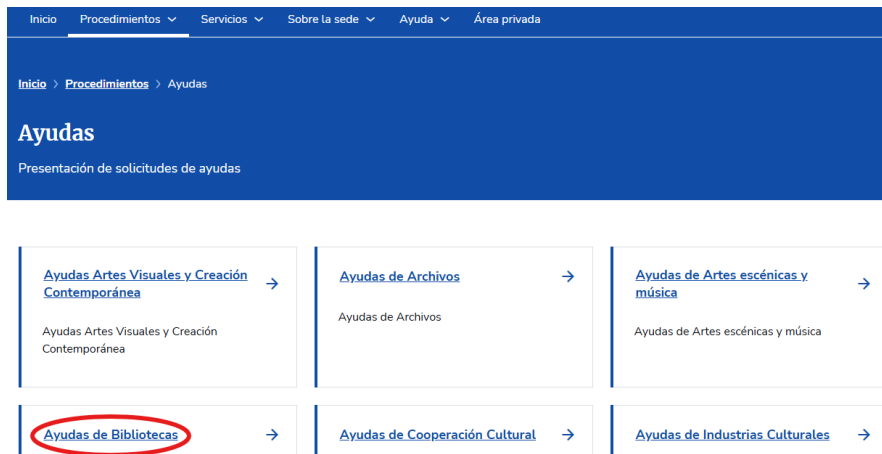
Inicio Procedimientos Servicios Sobre la sede Ayuda Área privada

Inicio › Procedimientos › Ayudas

Ayudas

Presentación de solicitudes de ayudas

Ayudas Artes Visuales y Creación Contemporánea →

Ayudas Artes Visuales y Creación Contemporánea

Ayudas de Archivos →

Ayudas de Archivos

Ayudas de Artes escénicas y música →

Ayudas de Artes escénicas y música

Ayudas de Bibliotecas →

Ayudas de Cooperación Cultural →

Ayudas de Industrias Culturales →